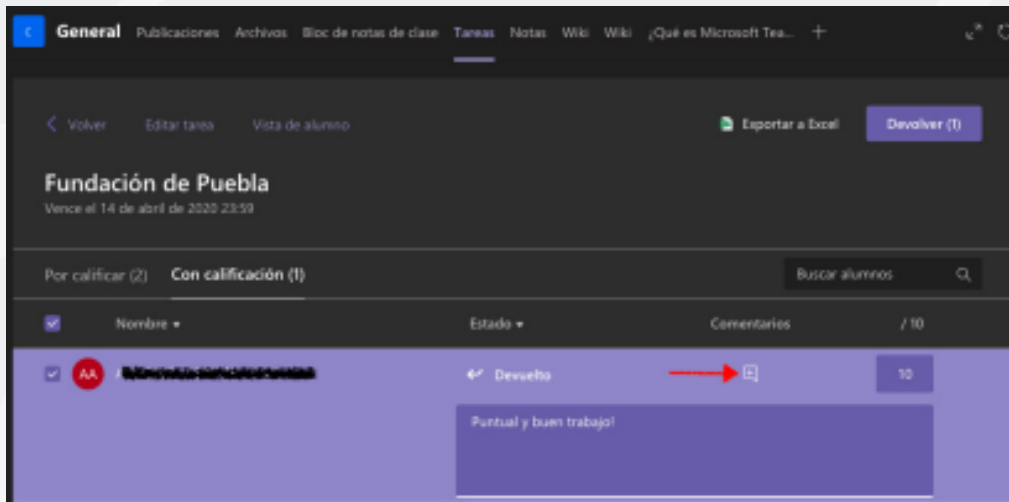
C General Publicaciones Archivos Bloc de notas de clase Tareas Notas Wiki Wiki ¿Qué es Microsoft Tea... +

< Volver Editar tarea Vista de alumno

Exportar a Excel Devolver (1)

Fundación de Puebla
Vence el 14 de abril de 2020 23:59

Por calificar (2) Con calificación (1)

Buscar alumnos

Nombre ▾ Estado ▾ Comentarios / 10

AA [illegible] Devuelto 10

Puntual y buen trabajo!